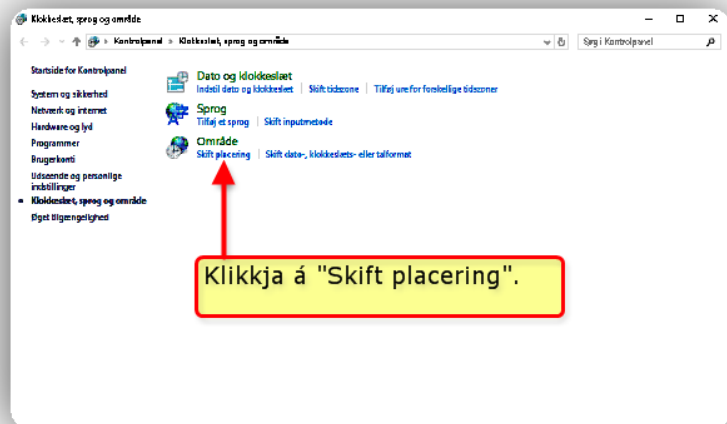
Klokkeslæt, sprog og område

Kontrolpanel > Klokkeslæt, sprog og område

Søg i Kontrolpanel

Startside for Kontrolpanel

System og sikkerhed

Netværk og internet

Hardware og lyd

Programmer

Brugerkonti

Udseende og personlige indstillinger

Klokkeslæt, sprog og område

Øget tilgængelighed

Dato og klokkeslæt
Indstil dato og klokkeslæt | Skift tidszone | Tilføj ure for forskellige tidszoner

Sprog
Tilføj et sprog | Skift inputmetode

Område
Skift placering | Skift dato-, klokkeslæts- eller talformat

Klikkja á "Skift placering".